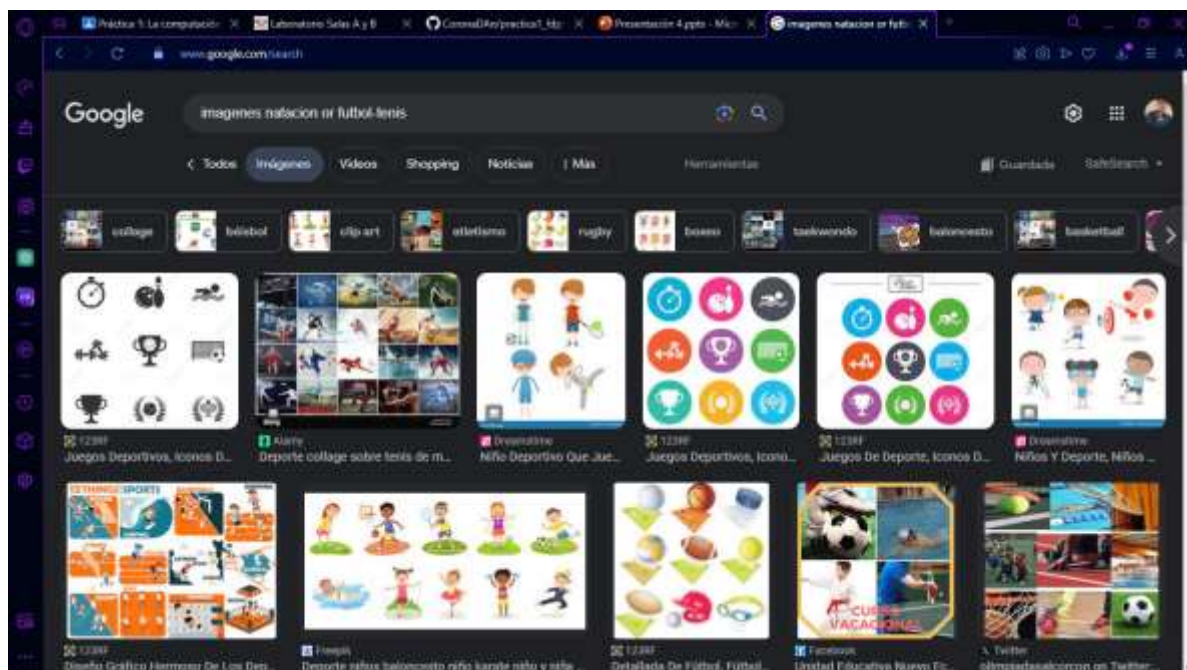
Práctica 1: La computació × Laboratorio Salas A y B × CoronaDAle/practica1_lda × Presentación 4.pptx - Micr × imagenes natacion or futbol ×

www.google.com/search

Google

imagenes natacion or futbol-tenis

< Todos Imágenes Videos Shopping Noticias ⁝ Más Herramientas

Guardado SafeSearch

collage béisbol clip art atletismo rugby boxeo taekwondo baloncesto basketball

123RF
Juegos Deportivos, Iconos D...

Alamy
Deporte collage sobre tenis de m...

Dreamstime
Niño Deportivo Que Jue...

123RF
Juegos Deportivos, Icono...

123RF
Juegos De Deporte, Iconos D...

Dreamstime
Niños Y Deporte, Niños ...

123RF
Diseño Gráfico Hermoso De Los Dep...

Freepik
Deporte niños baloncesto niño karate niño y niña ...

123RF
Detallada De Fútbol, Fútbol...

Facebook
Unidad Educativa Nuevo Fu...

Twitter
olimpiadasalcorcon en Twitter...

CURSOS VACACIONAL